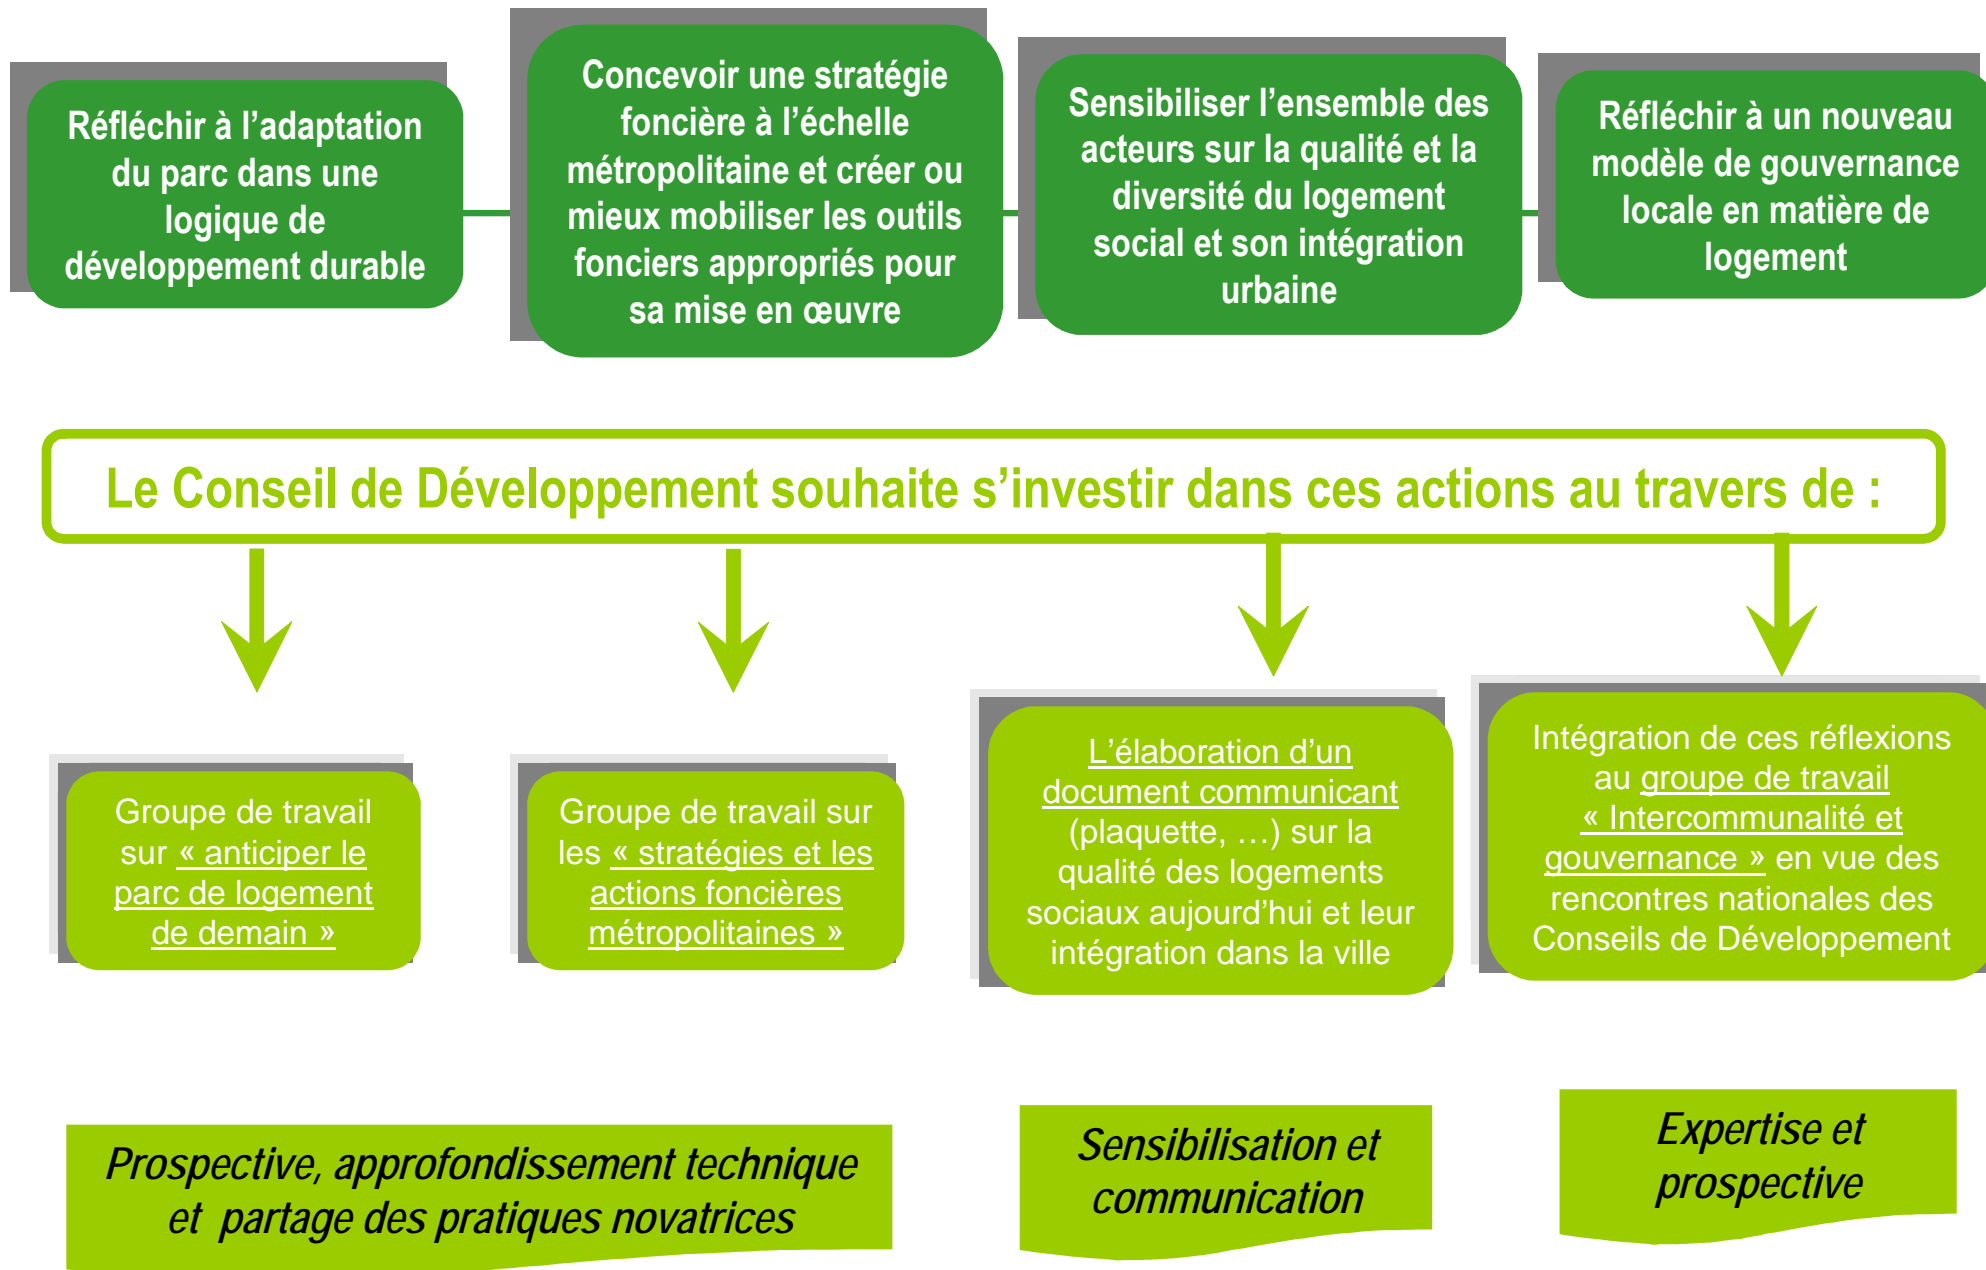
Réfléchir à l'adaptation du parc dans une logique de développement durable

Concevoir une stratégie foncière à l'échelle métropolitaine et créer ou mieux mobiliser les outils fonciers appropriés pour sa mise en œuvre

Sensibiliser l'ensemble des acteurs sur la qualité et la diversité du logement social et son intégration urbaine

Réfléchir à un nouveau modèle de gouvernance locale en matière de logement

Le Conseil de Développement souhaite s'investir dans ces actions au travers de :

Groupe de travail sur « anticiper le parc de logement de demain »

Groupe de travail sur les « stratégies et les actions foncières métropolitaines »

L'élaboration d'un document communicant (plaquette, …) sur la qualité des logements sociaux aujourd'hui et leur intégration dans la ville

Intégration de ces réflexions au groupe de travail « Intercommunalité et gouvernance » en vue des rencontres nationales des Conseils de Développement

Prospective, approfondissement technique et partage des pratiques novatrices

Sensibilisation et communication

Expertise et prospective